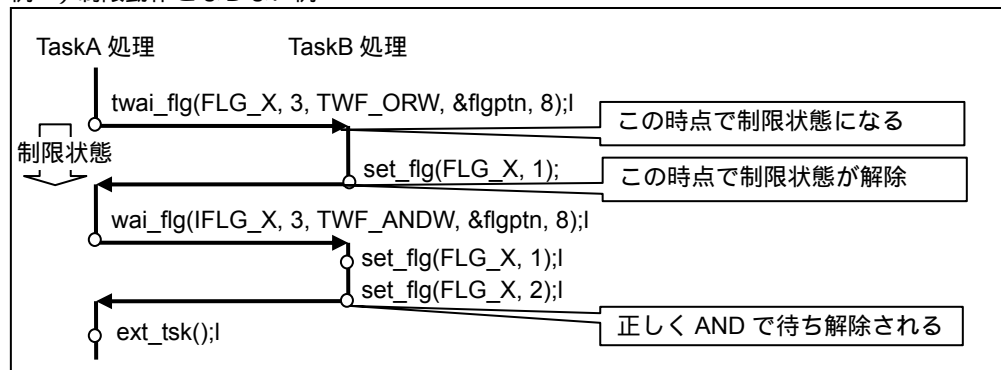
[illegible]

TaskA 処理

TaskB 処理

twai_flg(FLG_X, 3, TWF_ORW, &flgptn, 8);l

この時点で制限状態になる

制限状態

set_flg(FLG_X, 1);

この時点で制限状態が解除

wai_flg(IFLG_X, 3, TWF_ANDW, &flgptn, 8);l

set_flg(FLG_X, 1);l

set_flg(FLG_X, 2);l

正しく AND で待ち解除される

ext_tsk();l